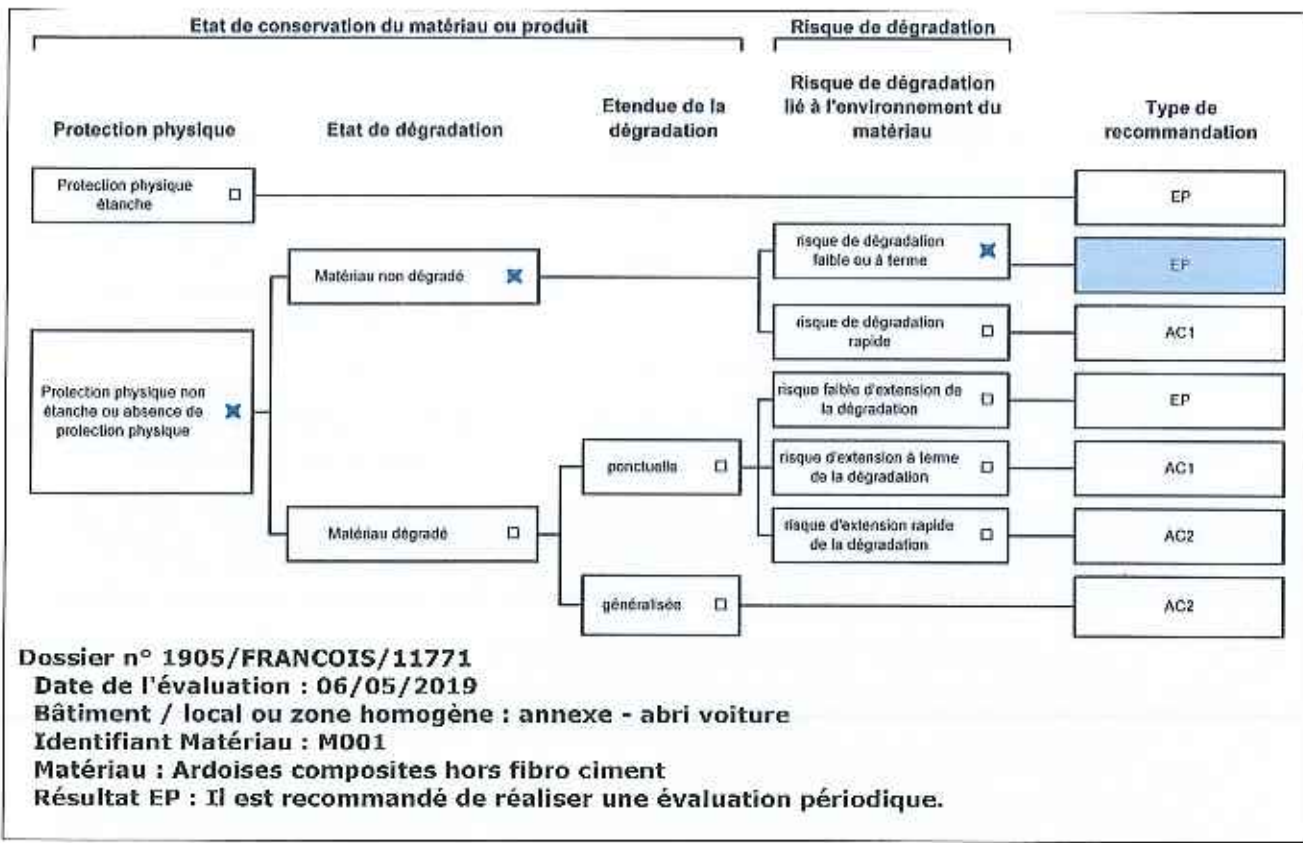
Etat de conservation du matériau ou produit

Risque de dégradation

Protection physique

Etat de dégradation

Etendue de la dégradation

Risque de dégradation lié à l'environnement du matériau

Type de recommandation

Protection physique étanche ☐

EP

Matériau non dégradé ☒

risque de dégradation faible ou à terme ☒

EP

risque de dégradation rapide ☐

AC1

Protection physique non étanche ou absence de protection physique ☒

risque faible d'extension de la dégradation ☐

EP

ponctuelle ☐

risque d'extension à terme de la dégradation ☐

AC1

Matériau dégradé ☐

risque d'extension rapide de la dégradation ☐

AC2

généralisée ☐

AC2

Dossier n° 1905/FRANCOIS/11771
Date de l'évaluation : 06/05/2019
Bâtiment / local ou zone homogène : annexe - abri voiture
Identifiant Matériau : M001
Matériau : Ardoises composites hors fibro ciment
Résultat EP : Il est recommandé de réaliser une évaluation périodique.